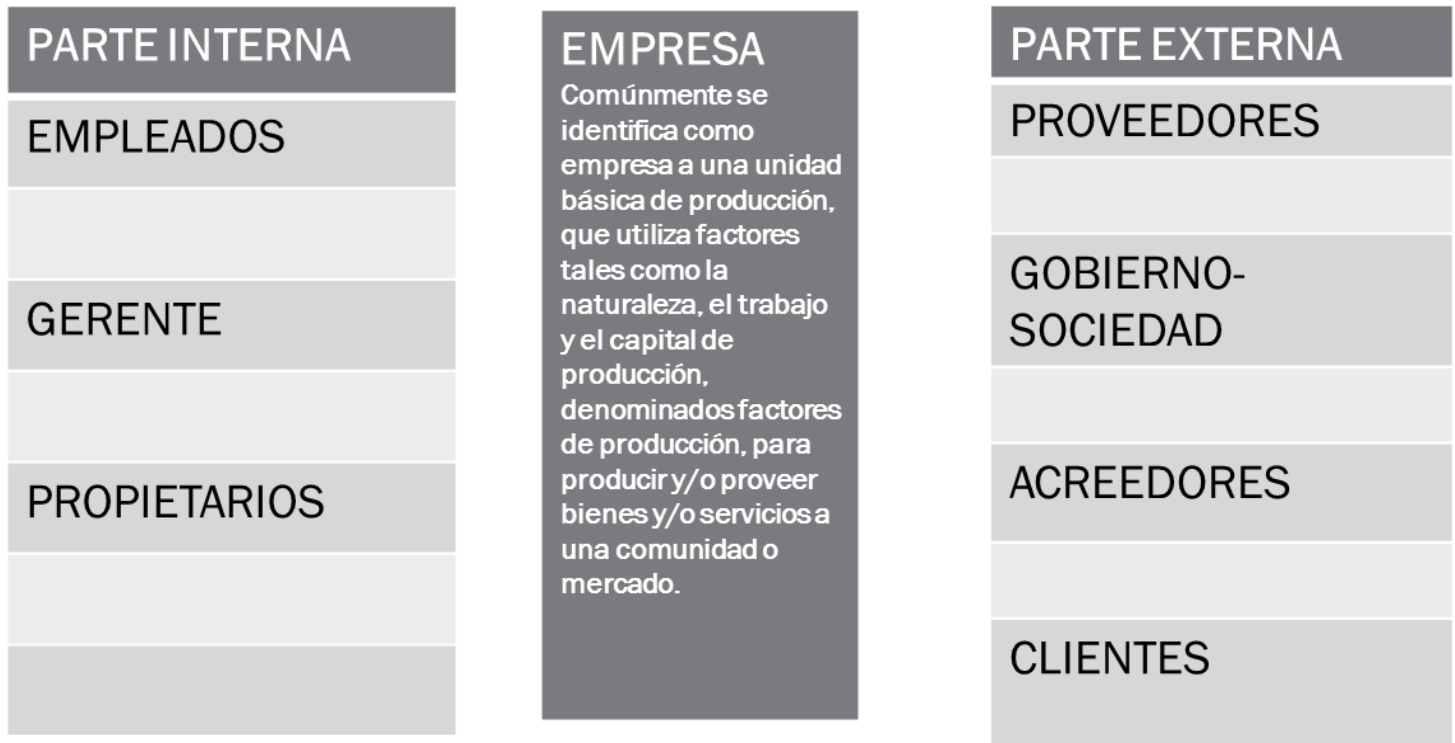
PARTE INTERNA

EMPLEADOS

GERENTE

PROPIETARIOS

EMPRESA

Comúnmente se identifica como empresa a una unidad básica de producción, que utiliza factores tales como la naturaleza, el trabajo y el capital de producción, denominados factores de producción, para producir y/o proveer bienes y/o servicios a una comunidad o mercado.

PARTE EXTERNA

PROVEEDORES

GOBIERNO-SOCIEDAD

ACREEDORES

CLIENTES